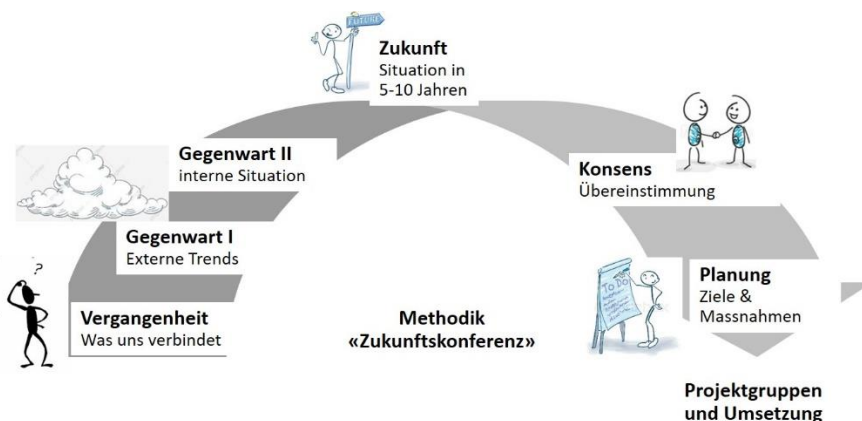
FUTURE

Zukunft
Situation in 5-10 Jahren

Gegenwart II
interne Situation

Konsens
Übereinstimmung

Gegenwart I
Externe Trends

?

Planung
Ziele & Massnahmen

TO DO

Vergangenheit
Was uns verbindet

Methodik
«Zukunftskonferenz»

Projektgruppen und Umsetzung